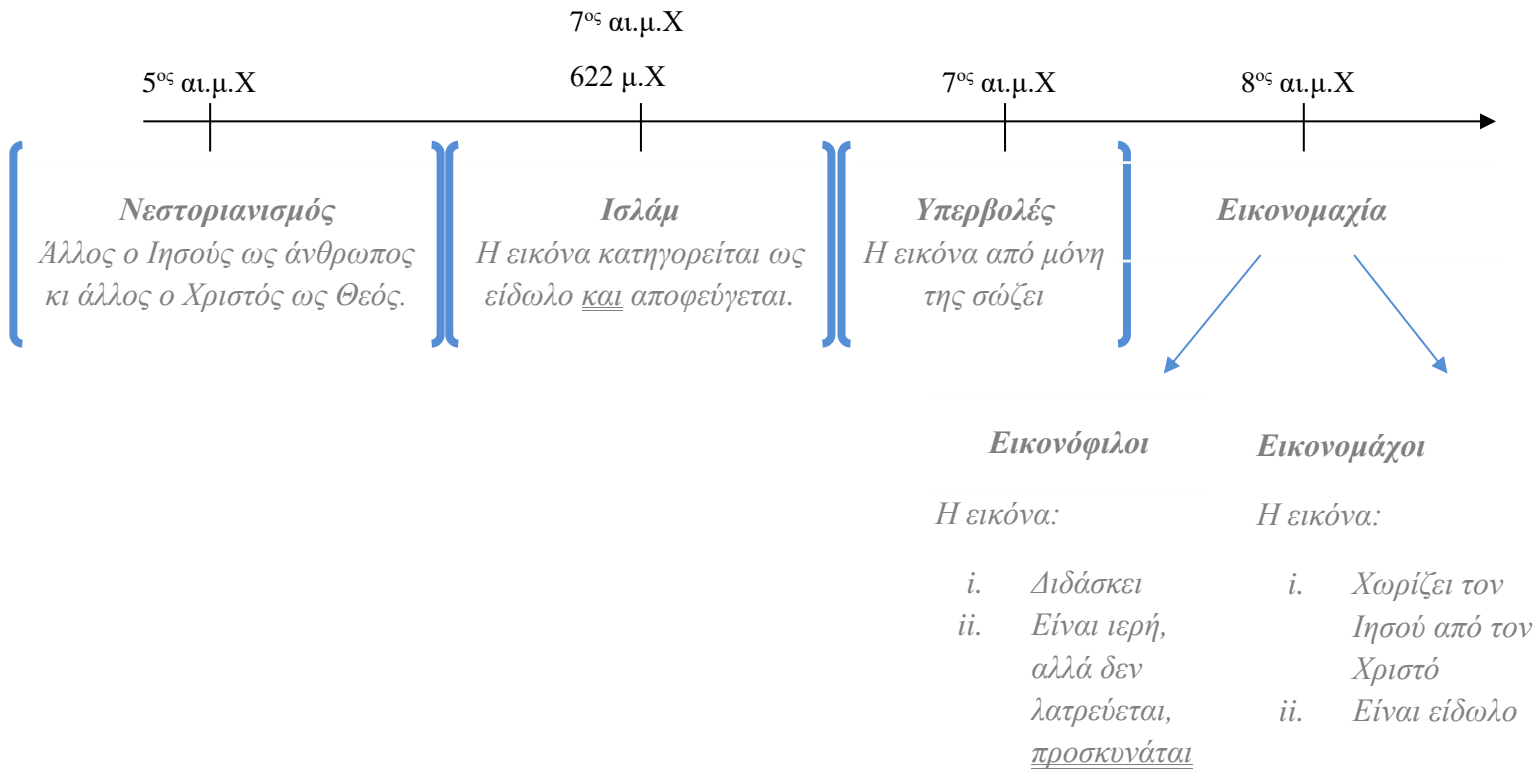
7$^{ος}$ αι.μ.Χ

622 μ.Χ

5$^{ος}$ αι.μ.Χ

7$^{ος}$ αι.μ.Χ

8$^{ος}$ αι.μ.Χ

**Νεστοριανισμός**
Άλλος ο Ιησούς ως άνθρωπος κι άλλος ο Χριστός ως Θεός.

**Ισλάμ**
Η εικόνα κατηγορείται ως είδωλο και αποφεύγεται.

**Υπερβολές**
Η εικόνα από μόνη της σώζει

**Εικονομαχία**

**Εικονόφιλοι**

Η εικόνα:

i. Διδάσκει
ii. Είναι ιερή, αλλά δεν λατρεύεται, προσκυνάται

**Εικονομάχοι**

Η εικόνα:

i. Χωρίζει τον Ιησού από τον Χριστό
ii. Είναι είδωλο